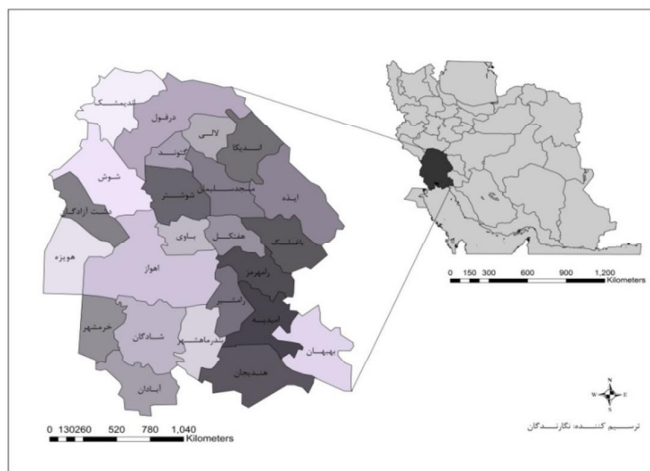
اندیمشک
دزفول
لالی
اندیکا
گتوند
شوش
مسجدسلیمان
شوشتر
ایذه
دشت آزادگان
باوی
هفتکل
باغملک
هویزه
اهواز
رامهرمز
رامشیر
خرمشهر
امیدیه
شادگان
بندرماهشهر
بهبهان
هندیجان
آبادان

0 130260 520 780 1,040
Kilometers

0 150 300 600 900 1,200
Kilometers

N
W E
S

ترسیم کننده: نگارندگان